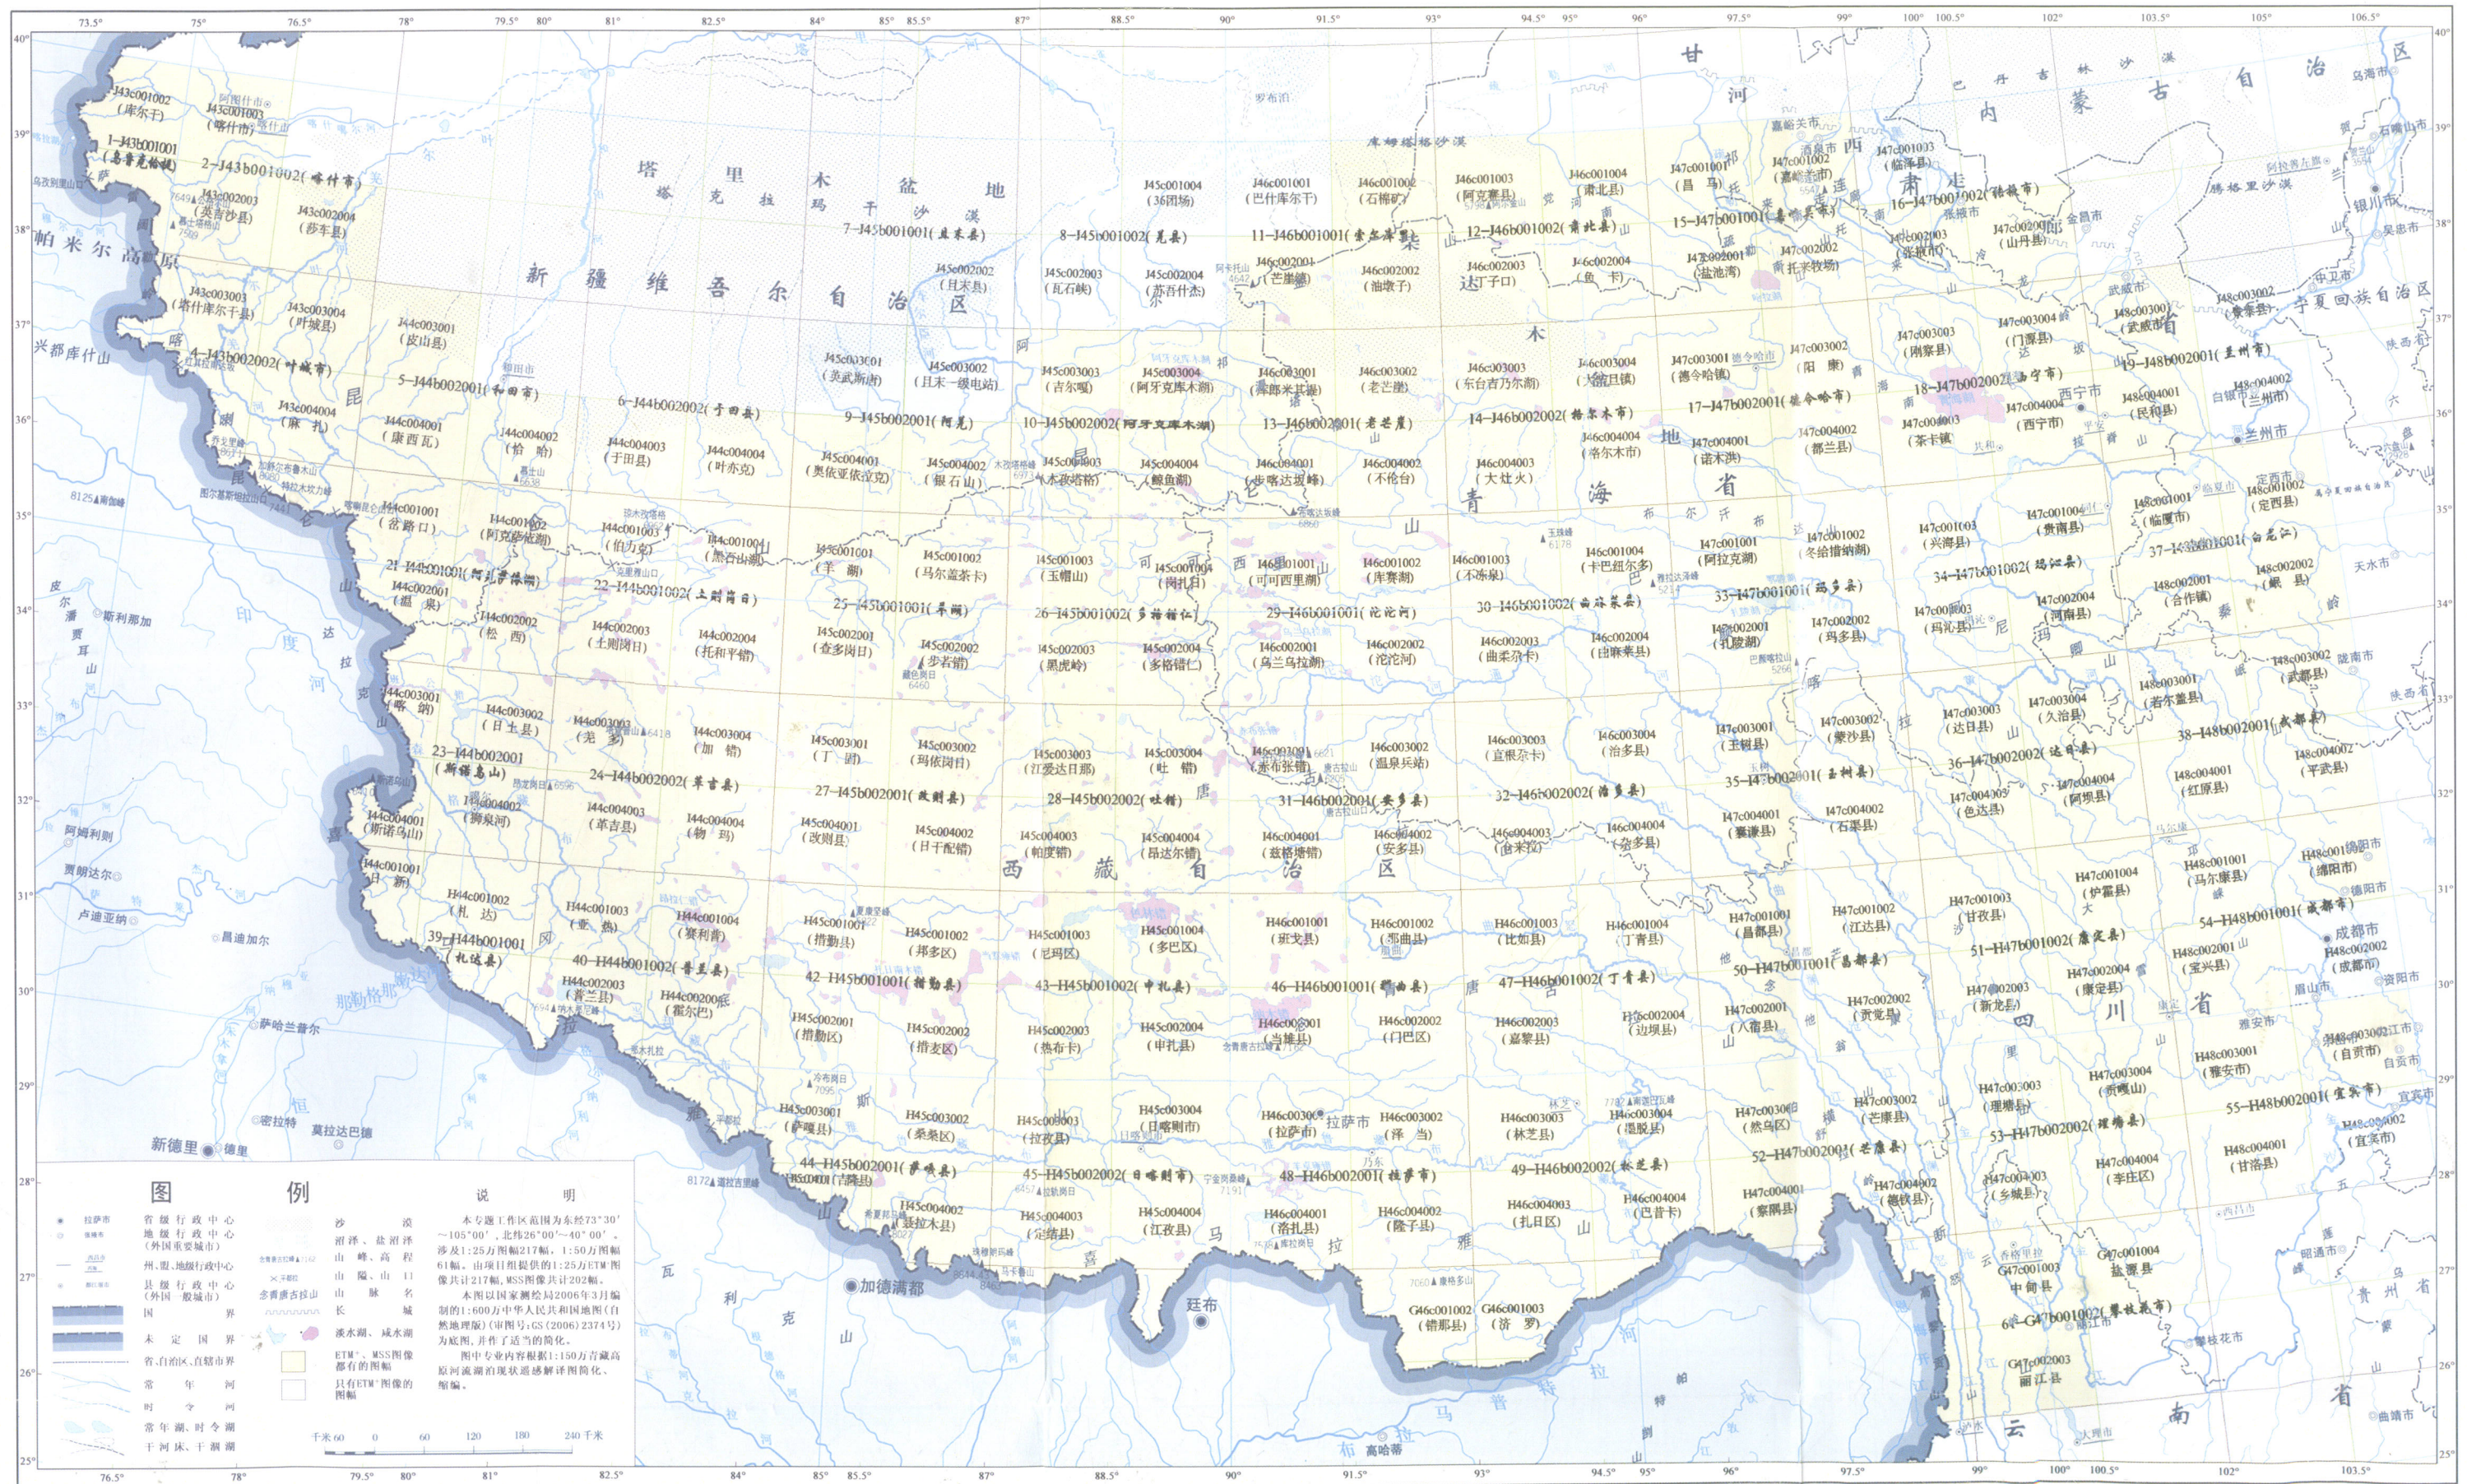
73.5° 75° 76.5° 78° 79.5° 80° 81° 82.5° 84° 85° 85.5° 87° 88.5° 90° 91.5° 93° 94.5° 95° 96° 97.5° 99° 100° 100.5° 102° 103.5° 105° 106.5°

甘 肃 省

内 蒙 古 自 治 区

塔 里 木 盆 地

新 疆 维 吾 尔 自 治 区

帕 米 尔 高 原

青 海 省

西 藏 自 治 区

四 川 省

云 南 省

1-J43b001001(乌鲁克恰提)
2-J43b001002(喀什市)
4-J43b002002(叶城县)
5-J44b002001(和田市)
6-J44b002002(于田县)
7-J45b001001(且末县)
8-J45b001002(芜县)
9-J45b002001(阿尼)
10-J45b002002(阿牙克库木湖)
11-J46b001001(索尔库里)
12-J46b001002(肃北县)
13-J46b002001(老茫崖)
14-J46b002002(格尔木市)
15-J47b001001(敦煌市)
16-J47b001002(张掖市)
17-J47b002001(德令哈市)
18-J47b002002(海晏县)
19-J48b002001(兰州市)
21-I44b001001(阿克赛钦湖)
22-I44b001002(土则岗日)
23-I44b002001(斯诺乌山)
24-I44b002002(革吉县)
25-I45b001001(吴湖)
26-I45b001002(多格错仁)
27-I45b002001(改则县)
28-I45b002002(吐错)
29-I46b001001(沱沱河)
30-I46b001002(曲麻莱县)
31-I46b002001(安多县)
32-I46b002002(杂多县)
33-I47b001001(玛多县)
34-I47b001002(玛沁县)
35-I47b002001(玉树县)
36-I47b002002(达日县)
37-I48b001001(合作)
38-I48b002001(若尔盖县)
39-H44b001001(扎达县)
40-H44b002002(普兰县)
42-H45b001001(措勤县)
43-H45b001002(申扎县)
45-H45b002002(日喀则市)
46-H46b001001(那曲县)
47-H46b001002(丁青县)
48-H46b002001(拉萨市)
49-H46b002002(林芝县)
50-H47b001001(昌都县)
51-H47b001002(康定县)
52-H47b002001(芒康县)
53-H47b002002(理塘县)
54-H48b001001(成都市)
55-H48b002001(宜宾市)
44-H45b002001(萨嘎县)
6-G47b001002(攀枝花市)

图 例

省级行政中心
地级行政中心(外国首要城市)
州、盟、地级行政中心
县级行政中心(外国一般城市)
国界
未定国界
省、自治区、直辖市界
常年河
时令河
常年湖、时令湖
干河床、干湖湖
沙漠
沼泽、盐沼泽
山峰、高程
山隘、山口
山脉名
长城
淡水湖、咸水湖
ETM+、MSS图像都有的图幅
只有ETM+图像的图幅

说 明

本专题工作区范围为东经73°30'~105°00',北纬26°00'~40°00',涉及1:25万图幅217幅、1:50万图幅61幅。由项目组提供的1:25万ETM+图像共计217幅,MSS图像共计202幅。
本图以国家测绘局2006年3月编制的1:600万中华人民共和国地图(自然地理版)(审图号:GS(2006)2374号)为底图,并作了适当的简化。
图中专业内容根据1:150万青藏高原河流湖泊现状遥感解译图简化、缩编。

千米 60 0 60 120 180 240 千米

新德里 加德满都 廷布 拉萨市 西宁市 兰州市 成都市 银川市